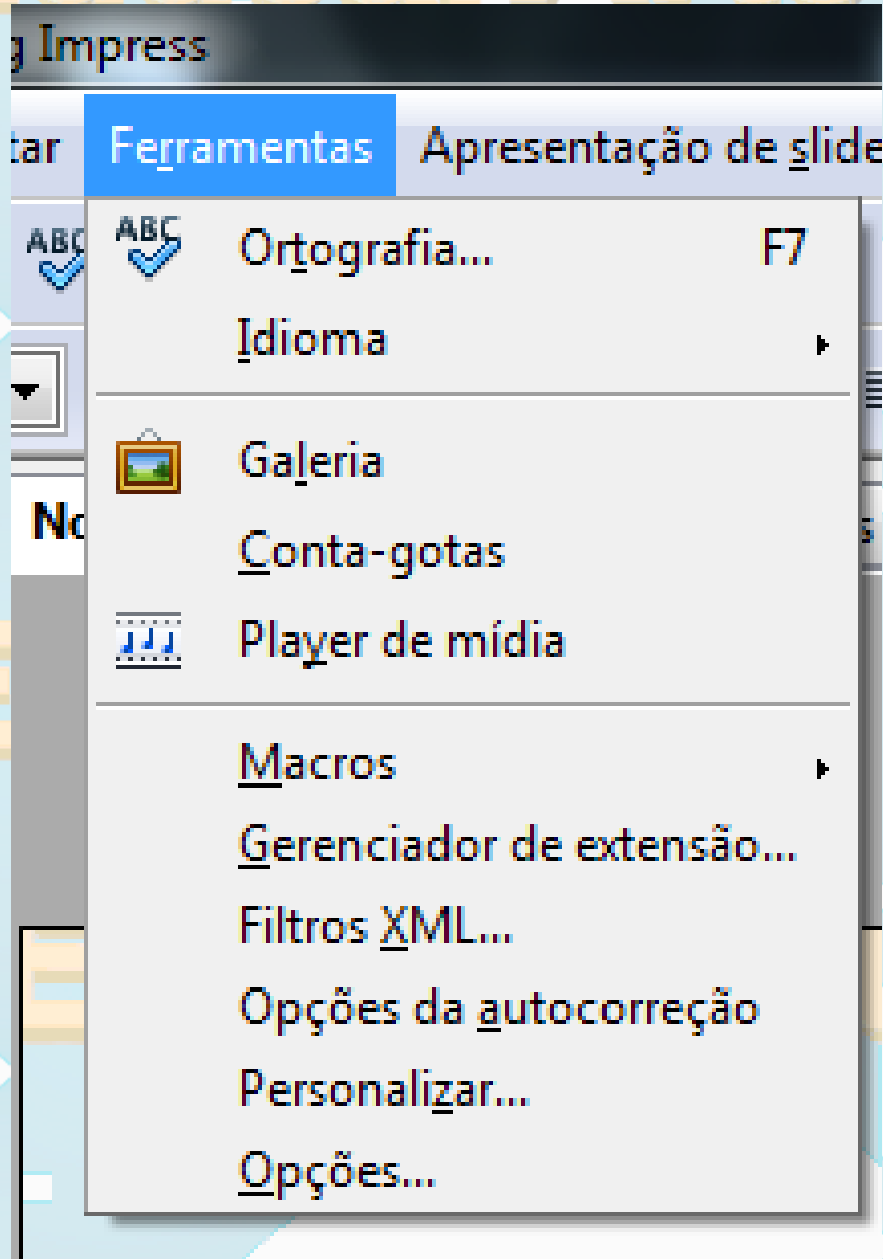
g Impress

tar Ferramentas Apresentação de slide

ABC

ABC Ortografia... F7

Idioma

Galeria

No

Conta-gotas

Player de mídia

Macros

Gerenciador de extensão...

Filtros XML...

Opções da autocorreção

Personalizar...

Opções...